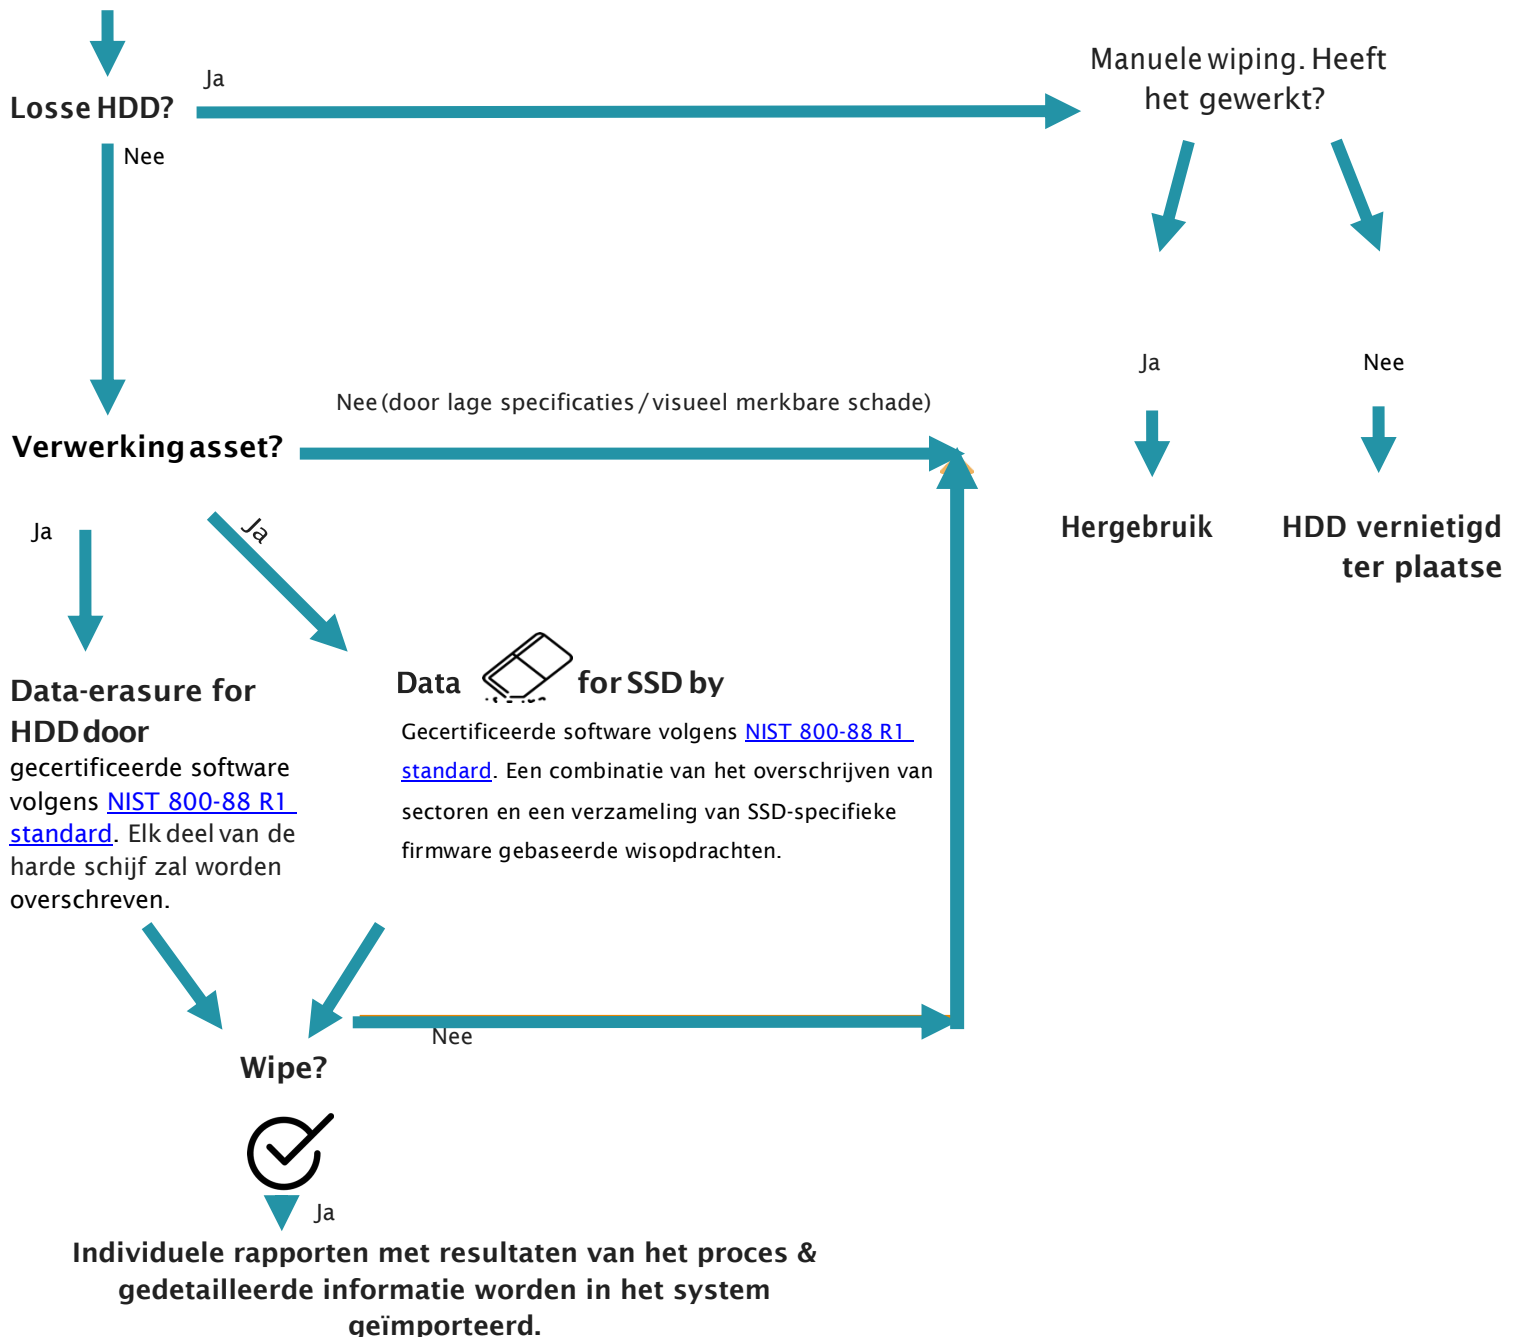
Losse HDD?

Ja

Manuele wiping. Heeft het gewerkt?

Nee

Ja

Nee

Nee (door lage specificaties / visueel merkbare schade)

Verwerking asset?

Hergebruik

HDD vernietigd ter plaatse

Ja

Ja

Data-erasure for HDD door

gecertificeerde software volgens NIST 800-88 R1 standard. Elk deel van de harde schijf zal worden overschreven.

Data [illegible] for SSD by

Gecertificeerde software volgens NIST 800-88 R1 standard. Een combinatie van het overschrijven van sectoren en een verzameling van SSD-specifieke firmware gebaseerde wisopdrachten.

Nee

Wipe?

Ja

Individuele rapporten met resultaten van het proces & gedetailleerde informatie worden in het system geïmporteerd.